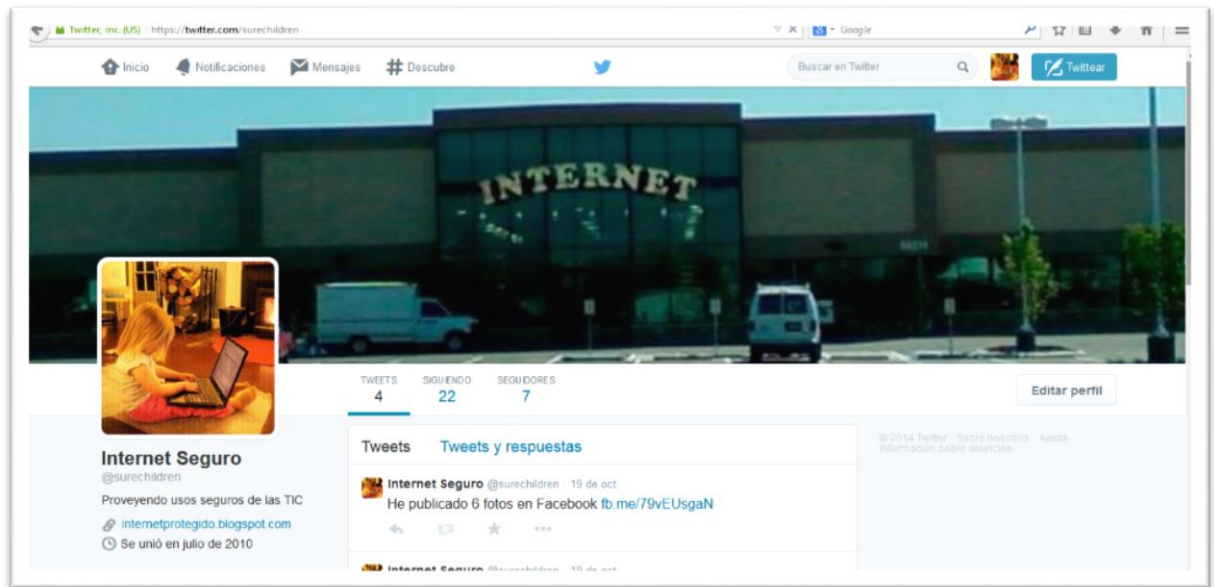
Twitter, Inc. (US) https://twitter.com/surechildren

Google

Inicio Notificaciones Mensajes Descubre

Buscar en Twitter

Twittear

INTERNET

TWEETS 4
SIGUIENDO 22
SEGUIDORES 7

Editar perfil

Internet Seguro
@surechildren
Proveyendo usos seguros de las TIC
internetprotegido.blogspot.com
Se unió en julio de 2010

Tweets Tweets y respuestas

Internet Seguro @surechildren · 19 de oct.
He publicado 6 fotos en Facebook fb.me/79vEUsgaN

© 2014 Twitter Sobre nosotros Ayuda
Información sobre anuncios

Internet Seguro @surechildren · 19 de oct.